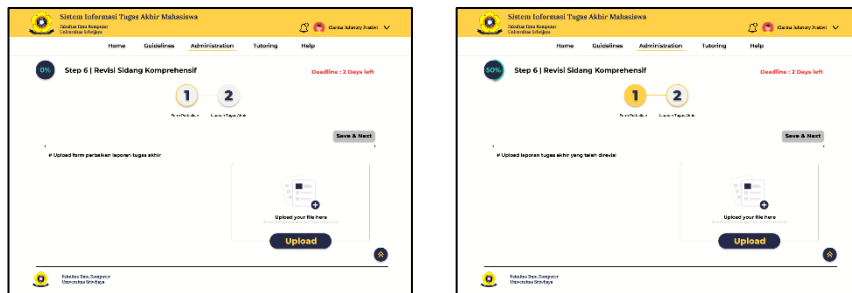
Sistem Informasi Tugas Akhir Mahasiswa
Fakultas Ilmu Komputer
Universitas Sriwijaya

Gama Adenry Pratiwi

Home Guidelines Administration Tutoring Help

0%

Step 6 | Revisi Sidang Komprehensif

Deadline : 2 Days left

1 2

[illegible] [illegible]

Save & Next

# Upload form perbaikan laporan tugas akhir

Upload your file here

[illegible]

Upload

Fakultas Ilmu Komputer
Universitas Sriwijaya

Sistem Informasi Tugas Akhir Mahasiswa
Fakultas Ilmu Komputer
Universitas Sriwijaya

Gama Adenry Pratiwi

Home Guidelines Administration Tutoring Help

50%

Step 6 | Revisi Sidang Komprehensif

Deadline : 2 Days left

1 2

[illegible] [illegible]

Save & Next

# Upload laporan tugas akhir yang telah direvisi

Upload your file here

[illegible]

Upload

Fakultas Ilmu Komputer
Universitas Sriwijaya